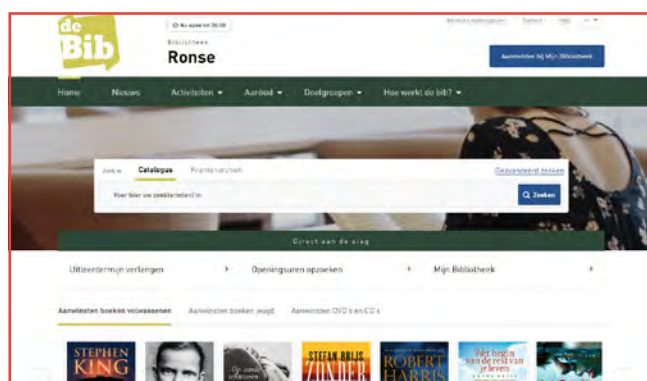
de Bib

Nu open tot 20:00

Bibliotheek
Ronse

Aanmelden bij Mijn Bibliotheek

Home Nieuws Activiteiten ▾ Aanbod ▾ Doelgroepen ▾ Hoe werkt de bib? ▾

Zoek in: Catalogus Krantenarchief

Geavanceerd zoeken

Voer hier uw zoekterm(en) in

Zoeken

Direct aan de slag

Uitleentermijn verlengen › Openingsuren opzoeken › Mijn Bibliotheek ›

Aanwinsten boeken volwassenen Aanwinsten boeken jeugd Aanwinsten DVD's en CD's

STEPHEN KING

STEFAN BRIJS ZONDER

ROBERT HARRIS

Het begin van de rest van je leven